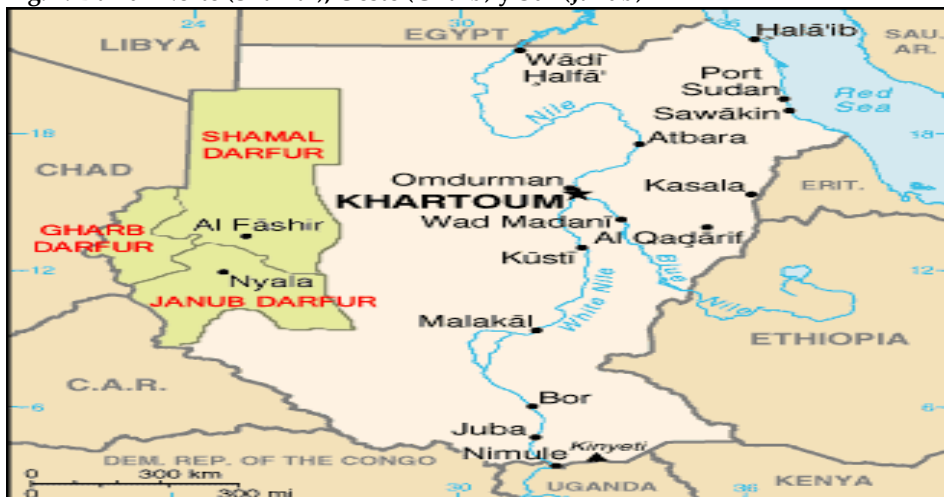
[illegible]

LIBYA
EGYPT
Wādī Ḥalfā'
Halā'ib
SAU. AR.
Port Sudan
Sawākin
Red Sea
Nile
Atbara
SHAMAL DARFUR
CHAD
Omdurman
KHARTOUM
Kasala
ERIT.
GHARB DARFUR
Al Fāshir
Wad Madanī
Al Qaḍārif
Kūstī
Nyala
JANUB DARFUR
Blue Nile
White Nile
Malakāl
ETHIOPIA
C.A.R.
Bor
Juba
Kinyeti
Nimule
DEM. REP. OF THE CONGO
UGANDA
KENYA
0
300 km
300 mi
24
30
36
18
12
6